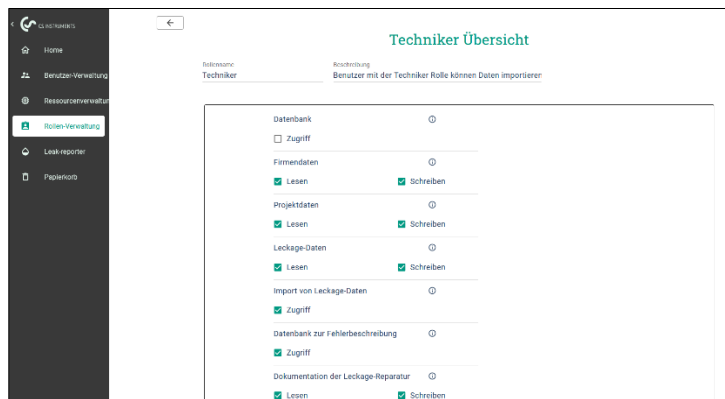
CS INSTRUMENTS

Home

Benutzer-Verwaltung

Ressourcenverwaltung

Rollen-Verwaltung

Leak-reporter

Papierkorb

←

Techniker Übersicht

Rollenname
Techniker

Beschreibung
Benutzer mit der Techniker Rolle können Daten importieren

Datenbank ⓘ
Zugriff

Firmendaten ⓘ
Lesen
Schreiben

Projektdaten ⓘ
Lesen
Schreiben

Leckage-Daten ⓘ
Lesen
Schreiben

Import von Leckage-Daten ⓘ
Zugriff

Datenbank zur Fehlerbeschreibung ⓘ
Zugriff

Dokumentation der Leckage-Reparatur ⓘ
Lesen
Schreiben